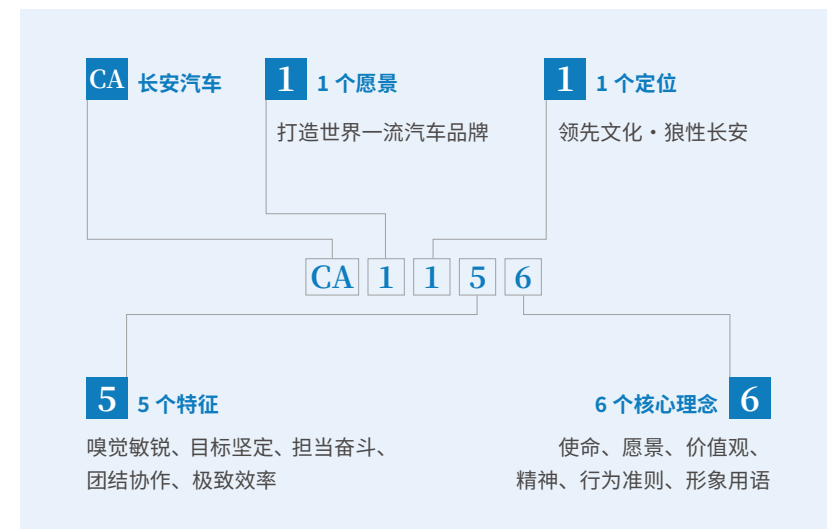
CA 长安汽车

1 1 个愿景

打造世界一流汽车品牌

1 1 个定位

领先文化・狼性长安

CA 1 1 5 6

5 5 个特征

嗅觉敏锐、目标坚定、担当奋斗、团结协作、极致效率

6 个核心理念 6

使命、愿景、价值观、精神、行为准则、形象用语